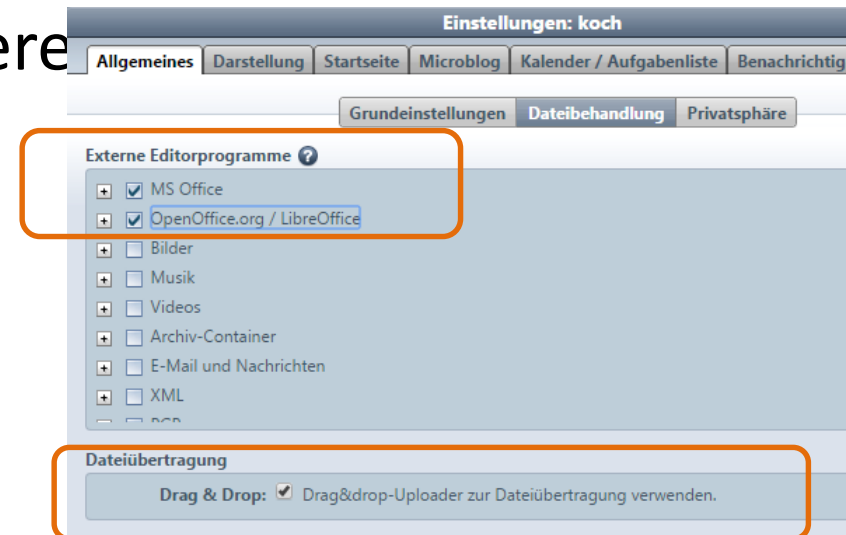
ere

Einstellungen: koch

Allgemeines | Darstellung | Startseite | Microblog | Kalender / Aufgabenliste | Benachrichtig

Grundeinstellungen | Dateibehandlung | Privatsphäre

Externe Editorprogramme

MS Office
OpenOffice.org / LibreOffice
Bilder
Musik
Videos
Archiv-Container
E-Mail und Nachrichten
XML
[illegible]

Dateiübertragung

Drag & Drop: Drag&drop-Uploader zur Dateiübertragung verwenden.